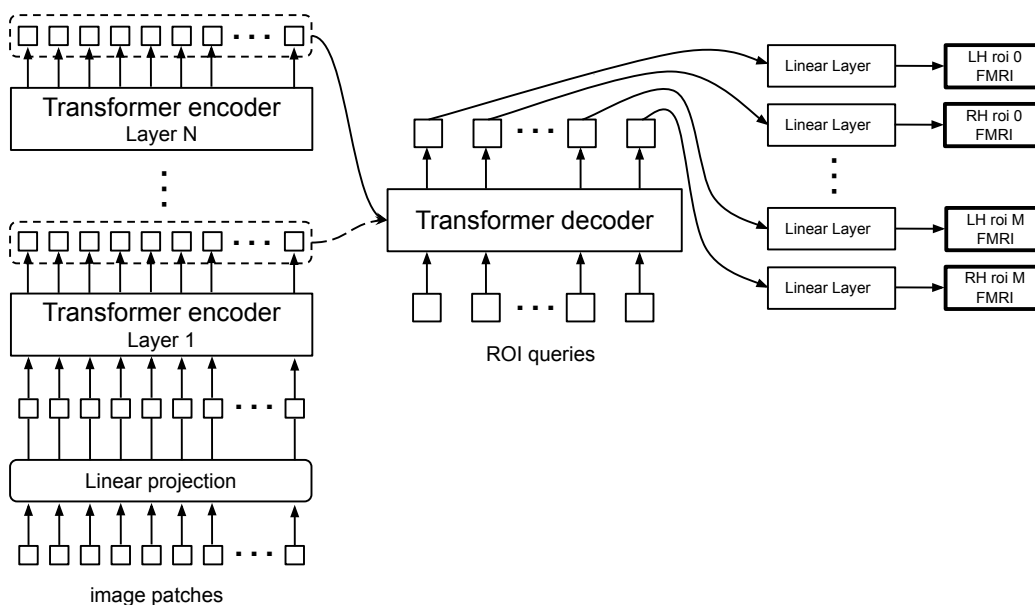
Transformer encoder
Layer N

Transformer encoder
Layer 1

Linear projection

image patches

Transformer decoder

ROI queries

Linear Layer
LH roi 0
FMRI

Linear Layer
RH roi 0
FMRI

Linear Layer
LH roi M
FMRI

Linear Layer
RH roi M
FMRI